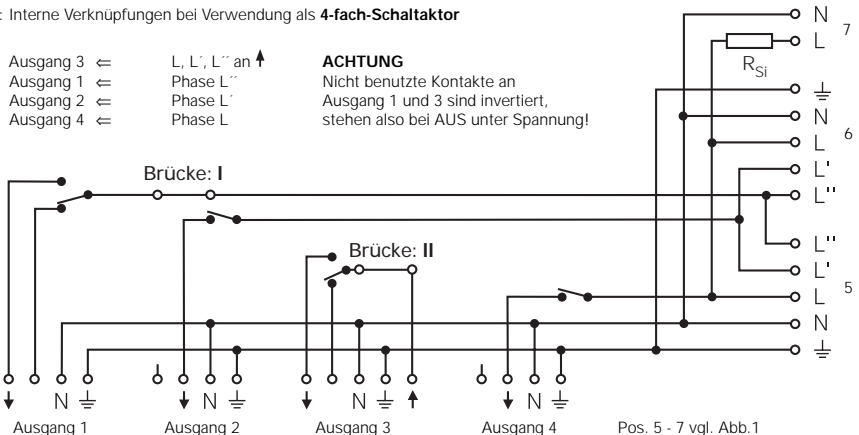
: Interne Verknüpfungen bei Verwendung als **4-fach-Schaltaktor**

Ausgang 3 ⇐ L, L´, L´´ an ↑
Ausgang 1 ⇐ Phase L´´
Ausgang 2 ⇐ Phase L´
Ausgang 4 ⇐ Phase L

**ACHTUNG**
Nicht benutzte Kontakte an Ausgang 1 und 3 sind invertiert, stehen also bei AUS unter Spannung!

N
L
$R_{Si}$
7

⏚
N
L
6

L'
L''
L''
L'
L
N
⏚
5

Brücke: **I**

Brücke: **II**

↓ N ⏚
Ausgang 1

↓ N ⏚
Ausgang 2

↓ N ⏚ ↑
Ausgang 3

↓ N ⏚
Ausgang 4

Pos. 5 - 7 vgl. Abb.1